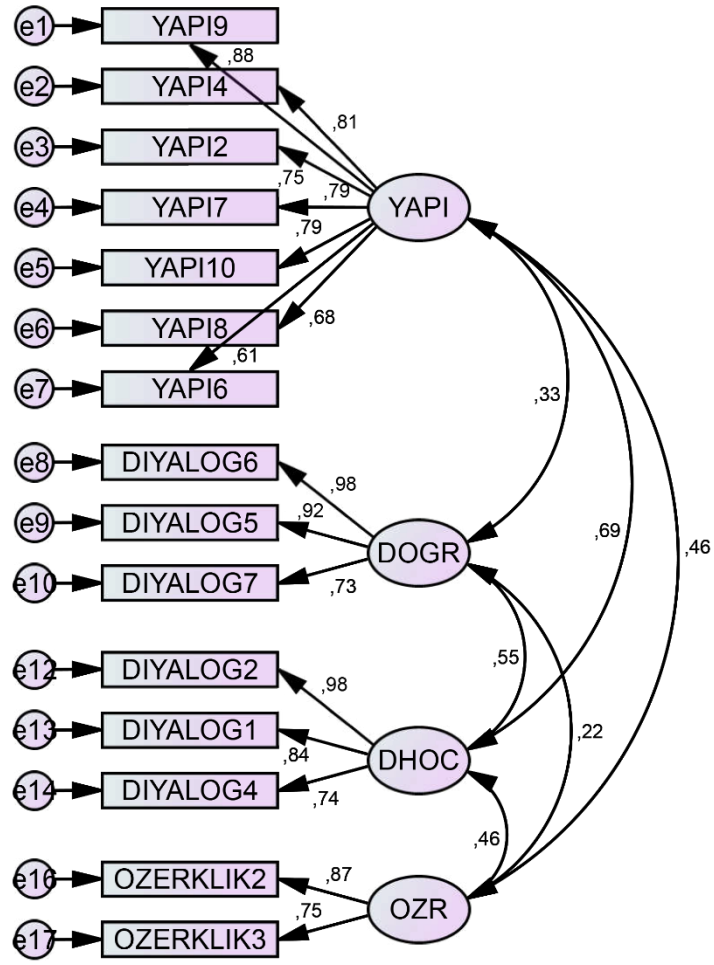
e1 YAPI9
e2 YAPI4
e3 YAPI2
e4 YAPI7
e5 YAPI10
e6 YAPI8
e7 YAPI6
,88
,81
,75
,79
,79
,68
,61
YAPI

e8 DIYALOG6
e9 DIYALOG5
e10 DIYALOG7
,98
,92
,73
DOGR

e12 DIYALOG2
e13 DIYALOG1
e14 DIYALOG4
,98
,84
,74
DHOC

e16 OZERKLIK2
e17 OZERKLIK3
,87
,75
OZR

,33
,69
,46
,55
,22
,46